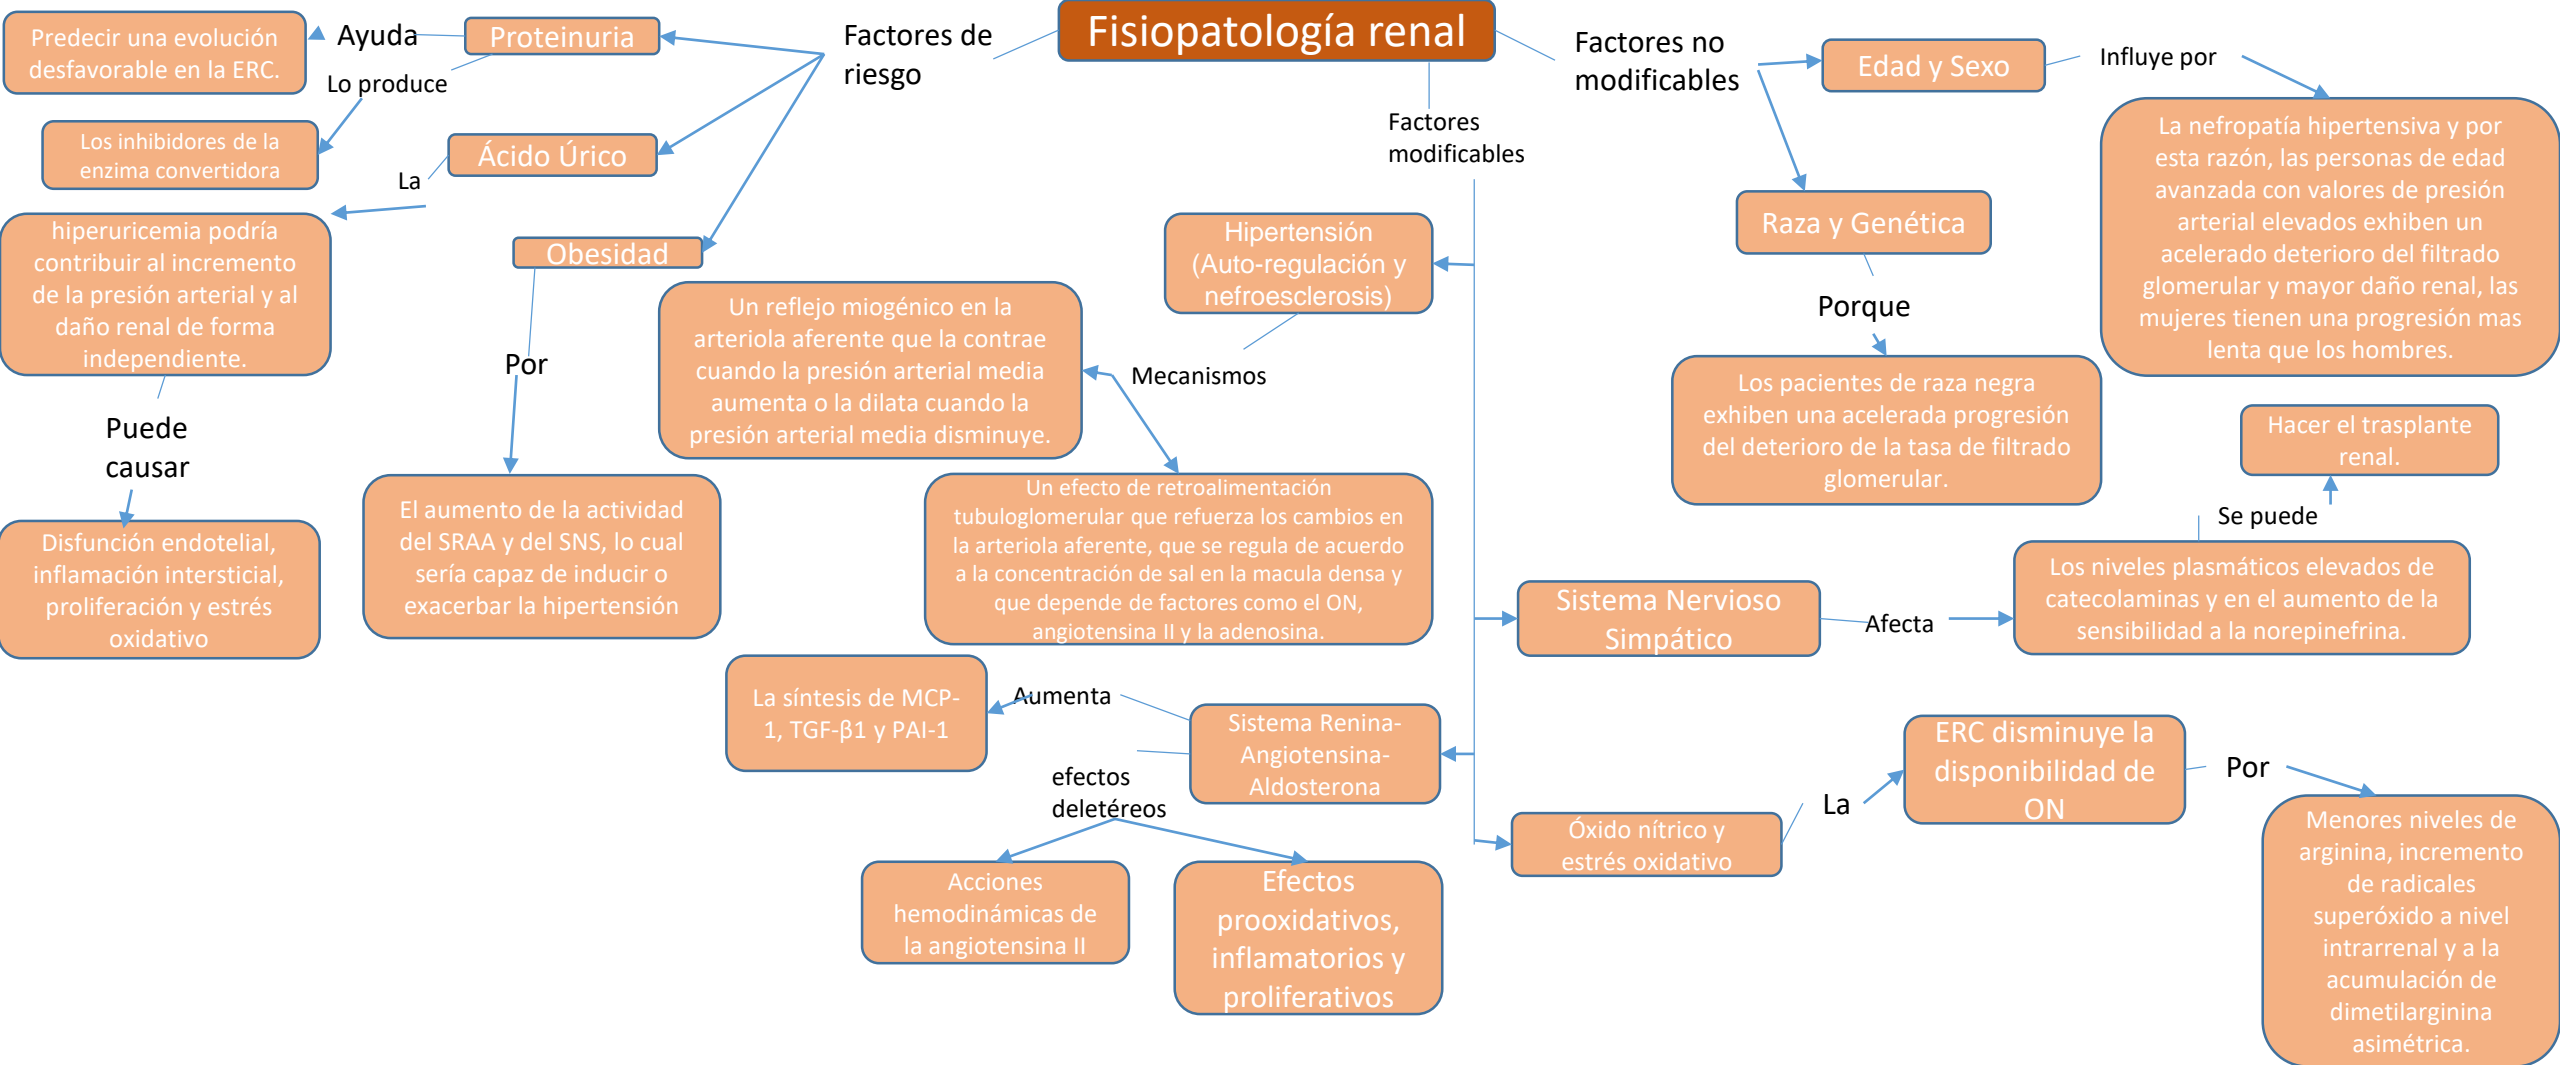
Fisiopatología renal

Factores de riesgo

Proteinuria

Ayuda

Predecir una evolución desfavorable en la ERC.

Lo produce

Los inhibidores de la enzima convertidora

Ácido Úrico

La

hiperuricemia podría contribuir al incremento de la presión arterial y al daño renal de forma independiente.

Puede causar

Disfunción endotelial, inflamación intersticial, proliferación y estrés oxidativo

Obesidad

Por

El aumento de la actividad del SRAA y del SNS, lo cual sería capaz de inducir o exacerbar la hipertensión

Factores modificables

Hipertensión (Auto-regulación y nefroesclerosis)

Mecanismos

Un reflejo miogénico en la arteriola aferente que la contrae cuando la presión arterial media aumenta o la dilata cuando la presión arterial media disminuye.

Un efecto de retroalimentación tubuloglomerular que refuerza los cambios en la arteriola aferente, que se regula de acuerdo a la concentración de sal en la macula densa y que depende de factores como el ON, angiotensina II y la adenosina.

Sistema Renina-Angiotensina-Aldosterona

Aumenta

La síntesis de MCP-1, TGF-β1 y PAI-1

efectos deletéreos

Acciones hemodinámicas de la angiotensina II

Efectos prooxidativos, inflamatorios y proliferativos

Sistema Nervioso Simpático

Afecta

Los niveles plasmáticos elevados de catecolaminas y en el aumento de la sensibilidad a la norepinefrina.

Se puede

Hacer el trasplante renal.

Óxido nítrico y estrés oxidativo

La

ERC disminuye la disponibilidad de ON

Por

Menores niveles de arginina, incremento de radicales superóxido a nivel intrarrenal y a la acumulación de dimetilarginina asimétrica.

Factores no modificables

Edad y Sexo

Influye por

La nefropatía hipertensiva y por esta razón, las personas de edad avanzada con valores de presión arterial elevados exhiben un acelerado deterioro del filtrado glomerular y mayor daño renal, las mujeres tienen una progresión mas lenta que los hombres.

Raza y Genética

Porque

Los pacientes de raza negra exhiben una acelerada progresión del deterioro de la tasa de filtrado glomerular.